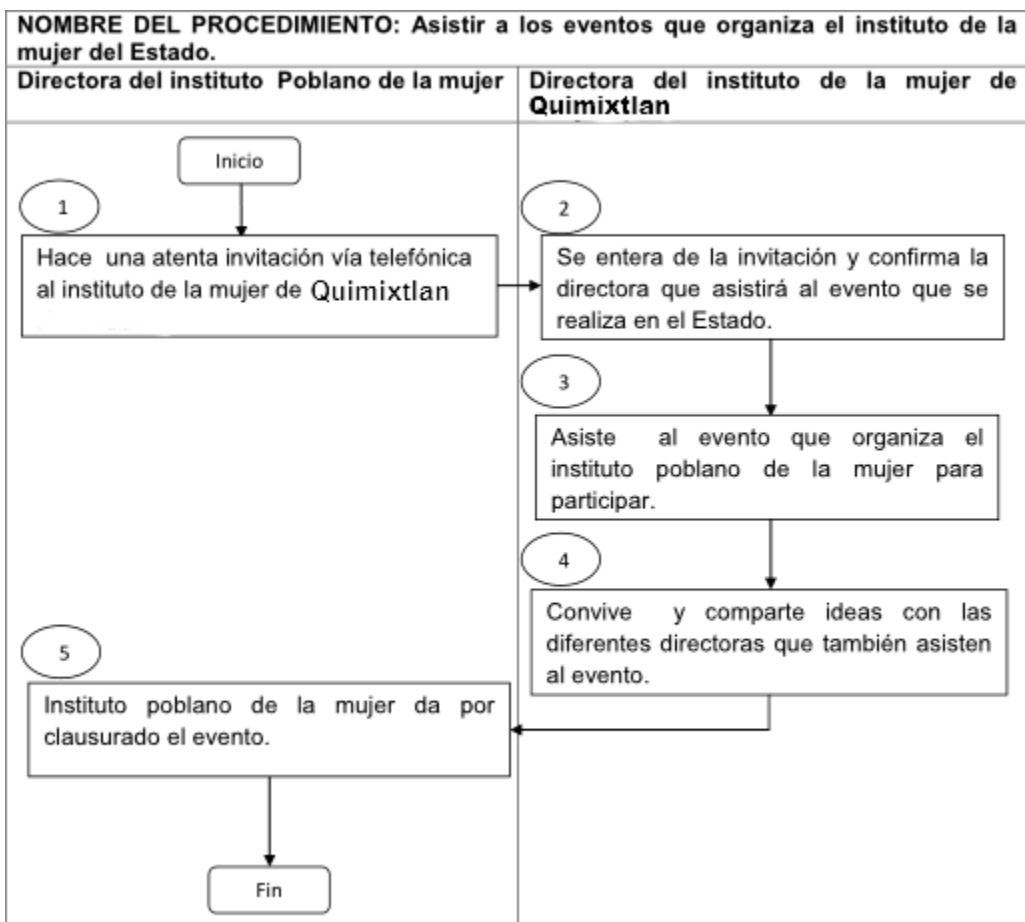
NOMBRE DEL PROCEDIMIENTO: Asistir a los eventos que organiza el instituto de la mujer del Estado.

Directora del instituto Poblano de la mujer

Directora del instituto de la mujer de Quimixtlan

Inicio

1

Hace una atenta invitación vía telefónica al instituto de la mujer de Quimixtlan

2

Se entera de la invitación y confirma la directora que asistirá al evento que se realiza en el Estado.

3

Asiste al evento que organiza el instituto poblano de la mujer para participar.

4

Convive y comparte ideas con las diferentes directoras que también asisten al evento.

5

Instituto poblano de la mujer da por clausurado el evento.

Fin